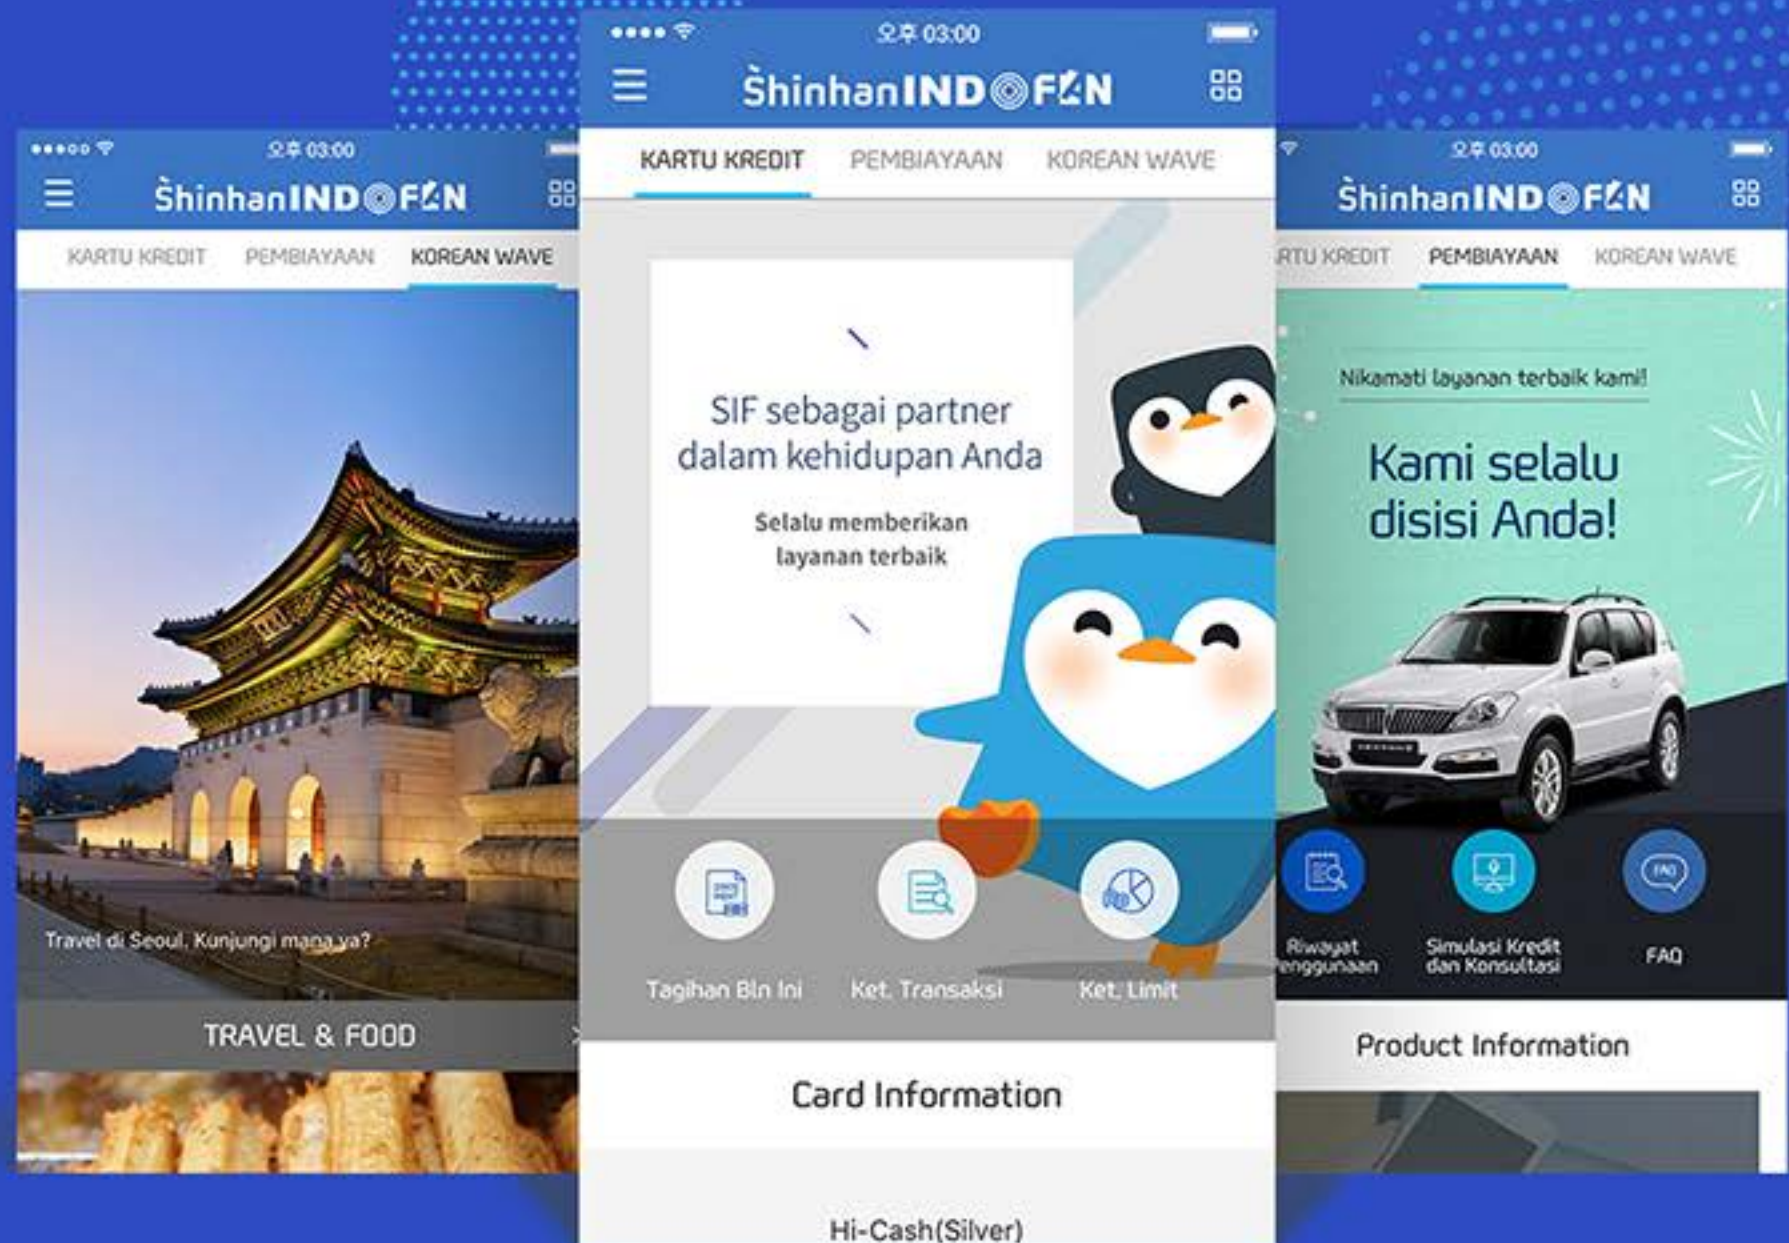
오후 03:00

ShinhanINDOFIN

KARTU KREDIT PEMBIAYAAN KOREAN WAVE

Travel di Seoul, Kunjungi mana ya?

TRAVEL & FOOD

오후 03:00

ShinhanINDOFIN

KARTU KREDIT PEMBIAYAAN KOREAN WAVE

SIF sebagai partner dalam kehidupan Anda

Selalu memberikan layanan terbaik

Tagihan Bln Ini Ket. Transaksi Ket. Limit

Card Information

Hi-Cash(Silver)

오후 03:00

ShinhanINDOFIN

RTU KREDIT PEMBIAYAAN KOREAN WAVE

Nikamati layanan terbaik kami!

Kami selalu disisi Anda!

Riwayat Penggunaan Simulasi Kredit dan Konsultasi FAQ

Product Information